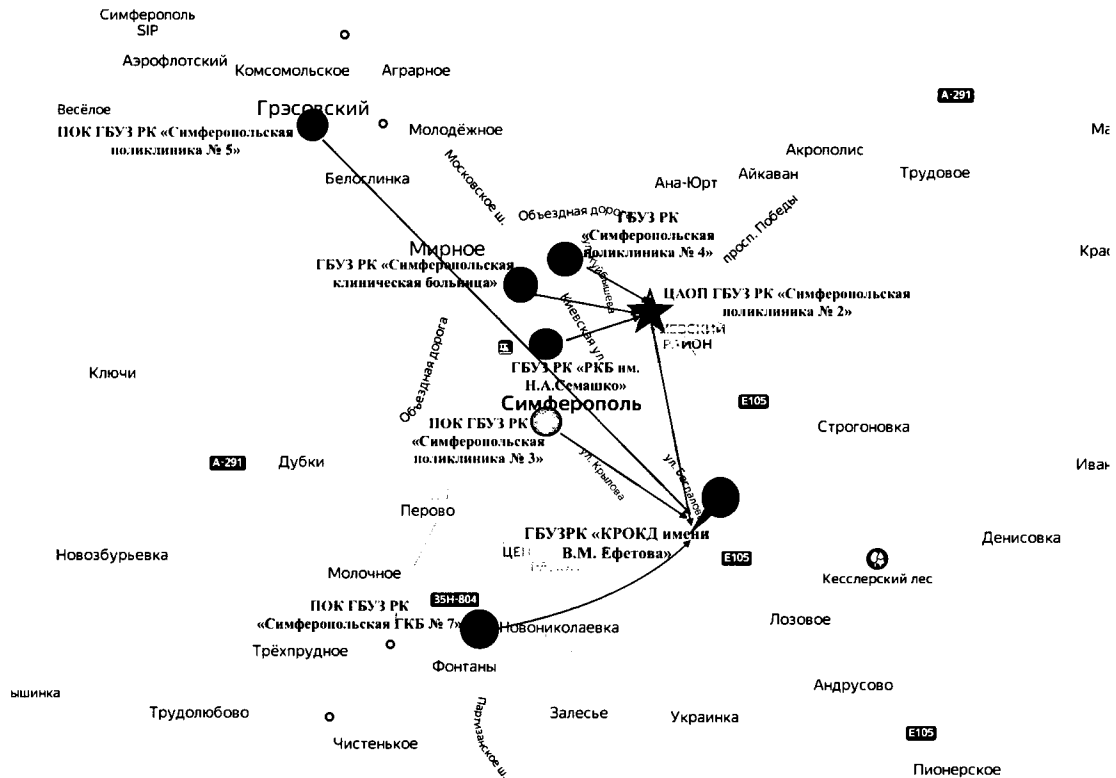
Симферополь
SIP

Аэрофлотский
Комсомольское
Аграрное

A-291

Весёлое
Грэсовский
ПОК ГБУЗ РК «Симферопольская поликлиника № 5»
Молодёжное
Ма

Московское ш.
Акрополис
Белоглинка
Ана-Юрт
Айкаван
Трудовое

Объездная дорога
ГБУЗ РК «Симферопольская поликлиника № 4»
просп. Победы
Мирное
ГБУЗ РК «Симферопольская клиническая больница»
ул. Куйбышева
Крас
ЦАОП ГБУЗ РК «Симферопольская поликлиника № 2»
Киевская ул.
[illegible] РАЙОН
Объездная дорога
ГБУЗ РК «РКБ им. Н.А.Семашко»
Ключи
Симферополь
E105
ПОК ГБУЗ РК «Симферопольская поликлиника № 3»
Строгоновка
A-291
Дубки
ул. Крылова
ул. Беспалова
Иван
Перово
ГБУЗРК «КРОКД имени В.М. Ефетова»
Денисовка
Новозбурьевка
ЦЕ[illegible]
E105
Молочное
Кесслерский лес
35Н-804
ПОК ГБУЗ РК «Симферопольская ГКБ № 7»
Новониколаевка
Лозовое
Трёхпрудное
Фонтаны
Андрусово
ышинка
Трудолюбово
Залесье
Партизанское ш.
Украинка
E105
Чистенькое
Пионерское